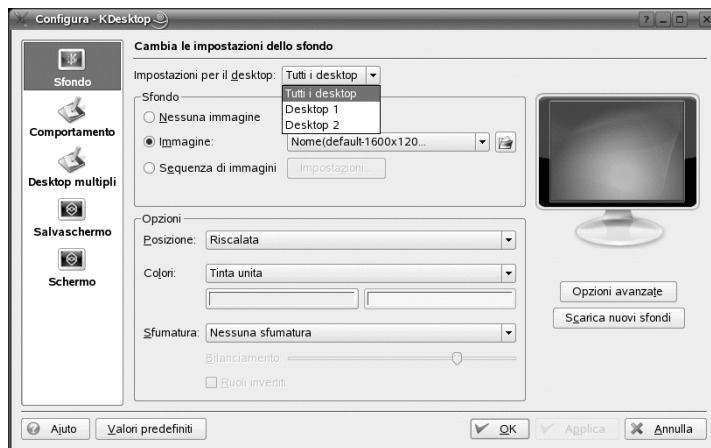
Configura - KDesktop

Sfondo

Comportamento

Desktop multipli

Salvaschermo

Schermo

Cambia le impostazioni dello sfondo

Impostazioni per il desktop: Tutti i desktop

Tutti i desktop
Desktop 1
Desktop 2

Sfondo

Nessuna immagine

Immagine: Nome(default-1600x120...

Sequenza di immagini Impostazioni...

Opzioni

Posizione: Riscalata

Colori: Tinta unita

Sfumatura: Nessuna sfumatura

Bilanciamento

Ruoli invertiti

Opzioni avanzate

Scarica nuovi sfondi

Aiuto Valori predefiniti OK Applica Annulla